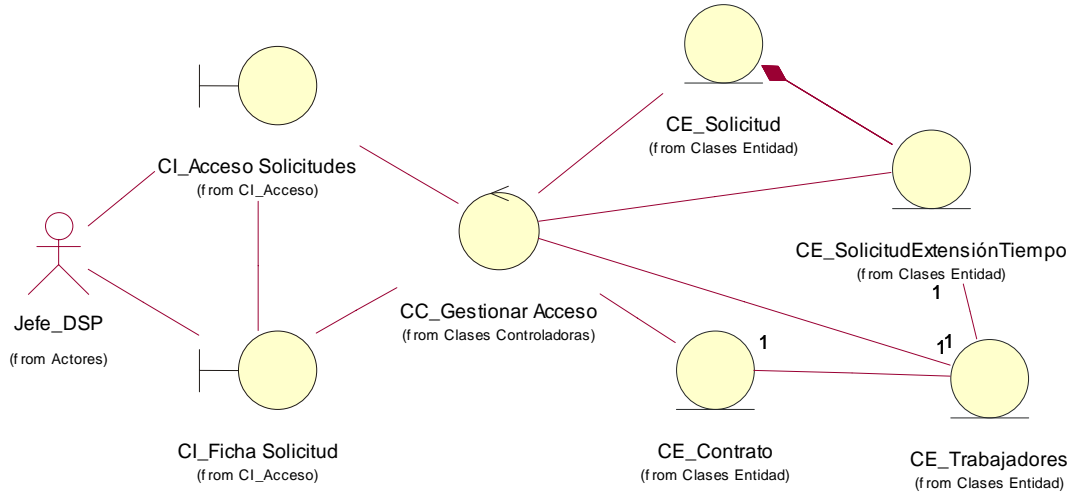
CE_Solicitud
(from Clases Entidad)

CI_Acceso Solicitudes
(from CI_Acceso)

Jefe_DSP
(from Actores)

CC_Gestionar Acceso
(from Clases Controladoras)

CE_SolicitudExtensiónTiempo
(from Clases Entidad)

1

1

1

1

CI_Ficha Solicitud
(from CI_Acceso)

CE_Contrato
(from Clases Entidad)

CE_Trabajadores
(from Clases Entidad)